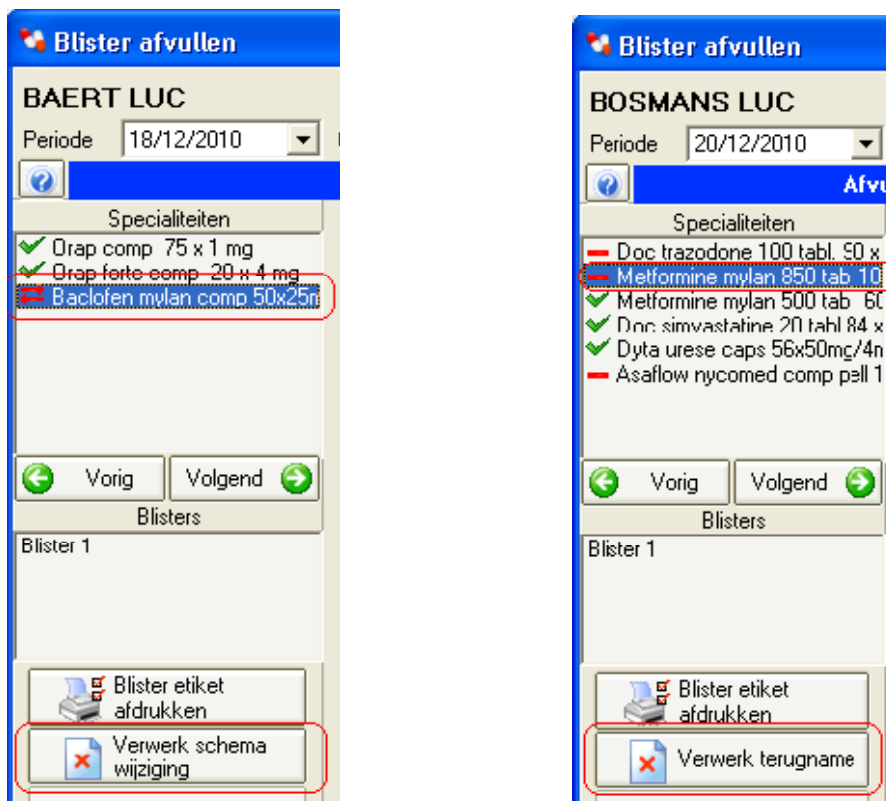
Blister afvullen

BAERT LUC

Periode 18/12/2010

Specialiteiten

Orap comp 75 x 1 mg
Orap forte comp 20 x 4 mg
Baclofen mylan comp 50x25n

Vorig
Volgend

Blisters

Blister 1

Blister etiket afdrukken

Verwerk schema wijziging

Blister afvullen

BOSMANS LUC

Periode 20/12/2010

Afvu

Specialiteiten

Doc trazodone 100 tabl. 90 x
Metformine mylan 850 tab 10
Metformine mylan 500 tab 60
Doc simvastatine 20 tabl 84 x
Dyta urese caps 56x50mg/4n
Asaflow nycomed comp pell 1

Vorig
Volgend

Blisters

Blister 1

Blister etiket afdrukken

Verwerk terugname